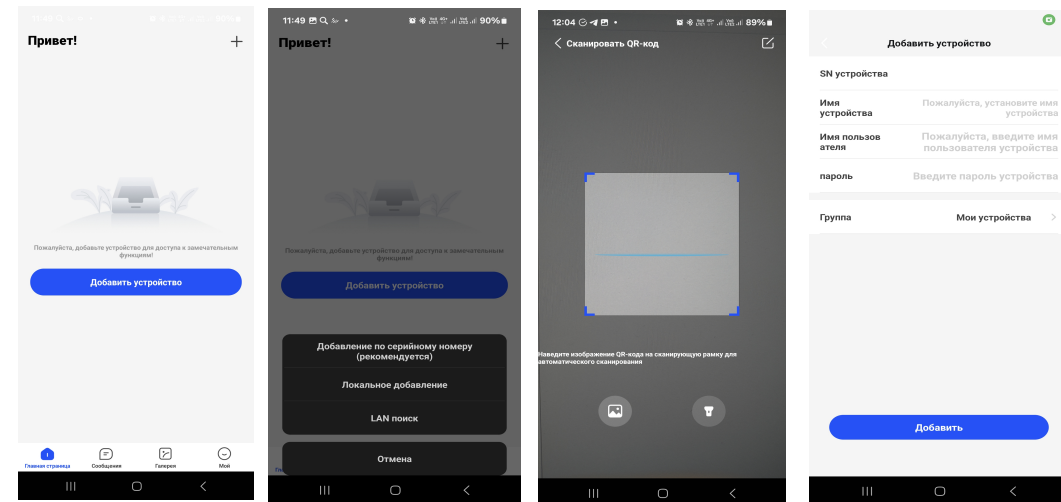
11:48 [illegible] 90%

Привет!

+

Пожалуйста, добавьте устройство для доступа к замечательным функциям!

Добавить устройство

Главная страница
Сообщения
Галерея
Мой

11:49 90%

Привет!

+

Пожалуйста, добавьте устройство для доступа к замечательным функциям!

Добавить устройство

Добавление по серийному номеру (рекомендуется)

Локальное добавление

LAN поиск

Отмена

12:04 89%

< Сканировать QR-код

Наведите изображение QR-кода на сканирующую рамку для автоматического сканирования

<

Добавить устройство

SN устройства

Имя устройства
Пожалуйста, установите имя устройства

Имя пользователя
Пожалуйста, введите имя пользователя устройства

пароль
Введите пароль устройства

Группа
Мои устройства >

Добавить